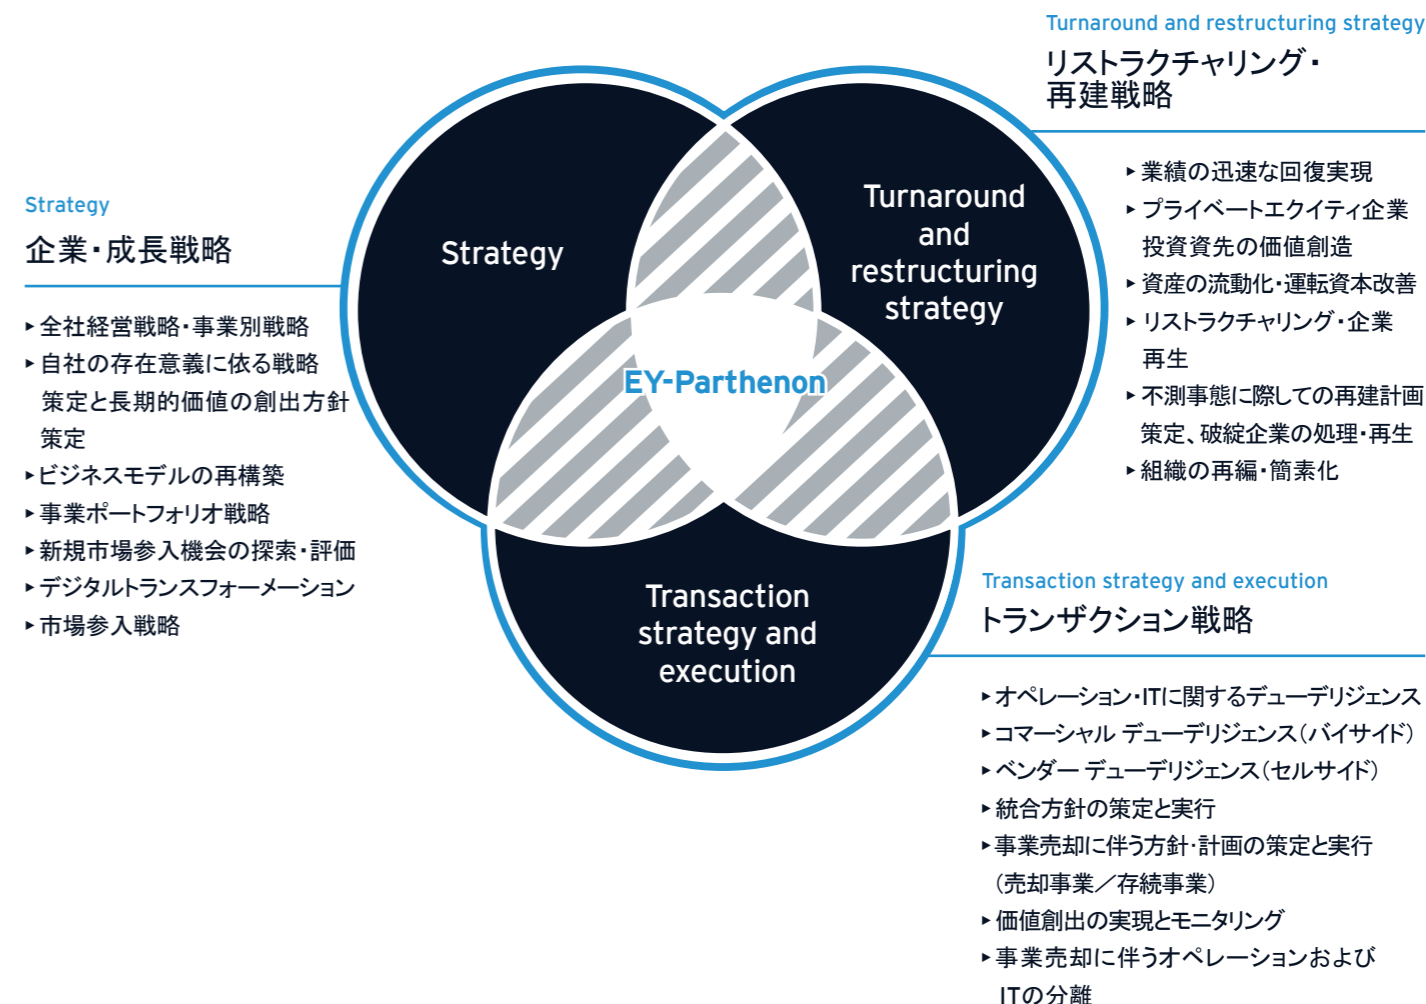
Turnaround and restructuring strategy
リストラクチャリング・再建戦略

▸ 業績の迅速な回復実現
▸ プライベートエクイティ企業投資資先の価値創造
▸ 資産の流動化・運転資本改善
▸ リストラクチャリング・企業再生
▸ 不測事態に際しての再建計画策定、破綻企業の処理・再生
▸ 組織の再編・簡素化

Strategy
企業・成長戦略

▸ 全社経営戦略・事業別戦略
▸ 自社の存在意義に依る戦略策定と長期的価値の創出方針策定
▸ ビジネスモデルの再構築
▸ 事業ポートフォリオ戦略
▸ 新規市場参入機会の探索・評価
▸ デジタルトランスフォーメーション
▸ 市場参入戦略

Strategy

Turnaround and restructuring strategy

EY-Parthenon

Transaction strategy and execution

Transaction strategy and execution
トランザクション戦略

▸ オペレーション・ITに関するデューデリジェンス
▸ コマーシャル デューデリジェンス(バイサイド)
▸ ベンダー デューデリジェンス(セルサイド)
▸ 統合方針の策定と実行
▸ 事業売却に伴う方針・計画の策定と実行(売却事業／存続事業)
▸ 価値創出の実現とモニタリング
▸ 事業売却に伴うオペレーションおよびITの分離